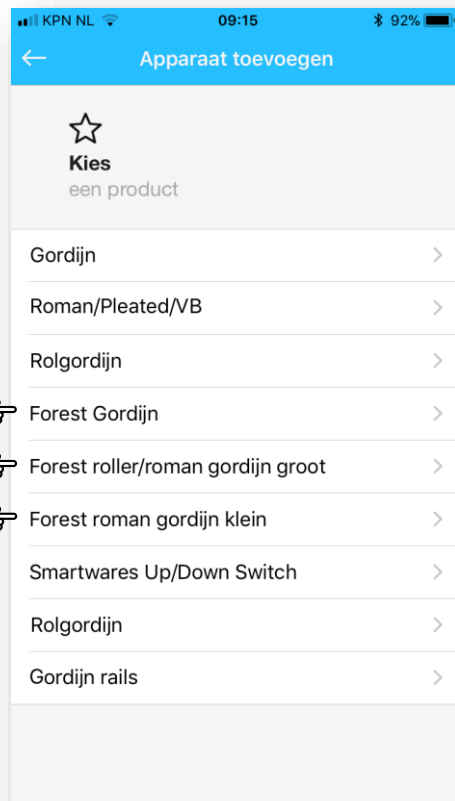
KPN NL 09:15 92%

Apparaat toevoegen

Kies
een product

Gordijn

Roman/Pleated/VB

Rolgordijn

Forest Gordijn

Forest roller/roman gordijn groot

Forest roman gordijn klein

Smartwares Up/Down Switch

Rolgordijn

Gordijn rails